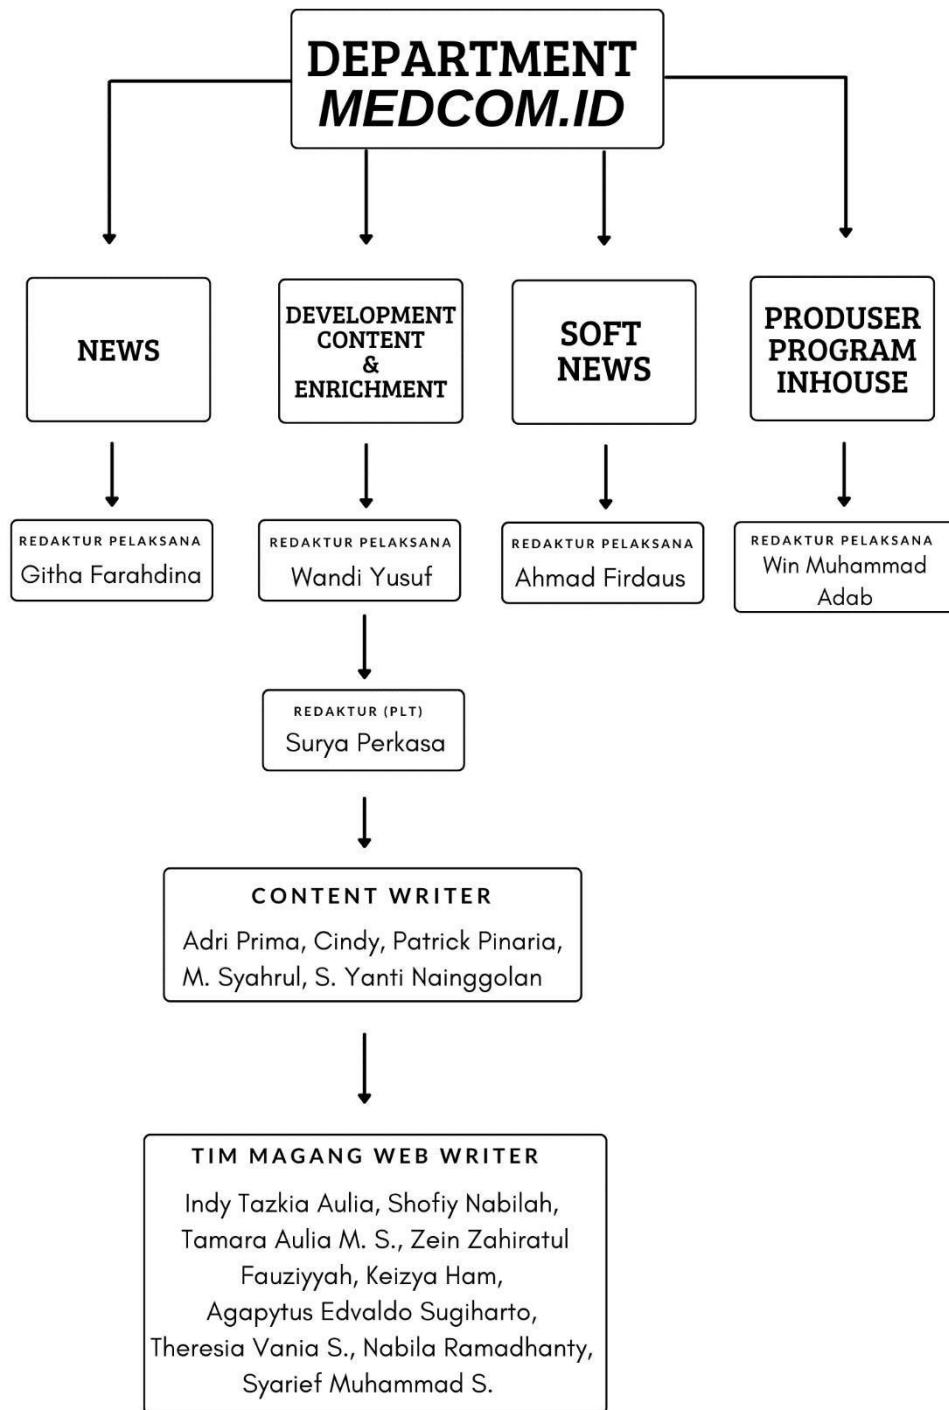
DEPARTMENT
MEDCOM.ID

NEWS

DEVELOPMENT CONTENT & ENRICHMENT

SOFT NEWS

PRODUSER PROGRAM INHOUSE

REDAKTUR PELAKSANA
Githa Farahdina

REDAKTUR PELAKSANA
Wandi Yusuf

REDAKTUR PELAKSANA
Ahmad Firdaus

REDAKTUR PELAKSANA
Win Muhammad Adab

REDAKTUR (PLT)
Surya Perkasa

CONTENT WRITER
Adri Prima, Cindy, Patrick Pinaria, M. Syahrul, S. Yanti Nainggolan

TIM MAGANG WEB WRITER
Indy Tazkia Aulia, Shofiy Nabilah, Tamara Aulia M. S., Zein Zahiratul Fauziyyah, Keizya Ham, Agapytus Edvaldo Sugiharto, Theresia Vania S., Nabila Ramadhanty, Syarief Muhammad S.